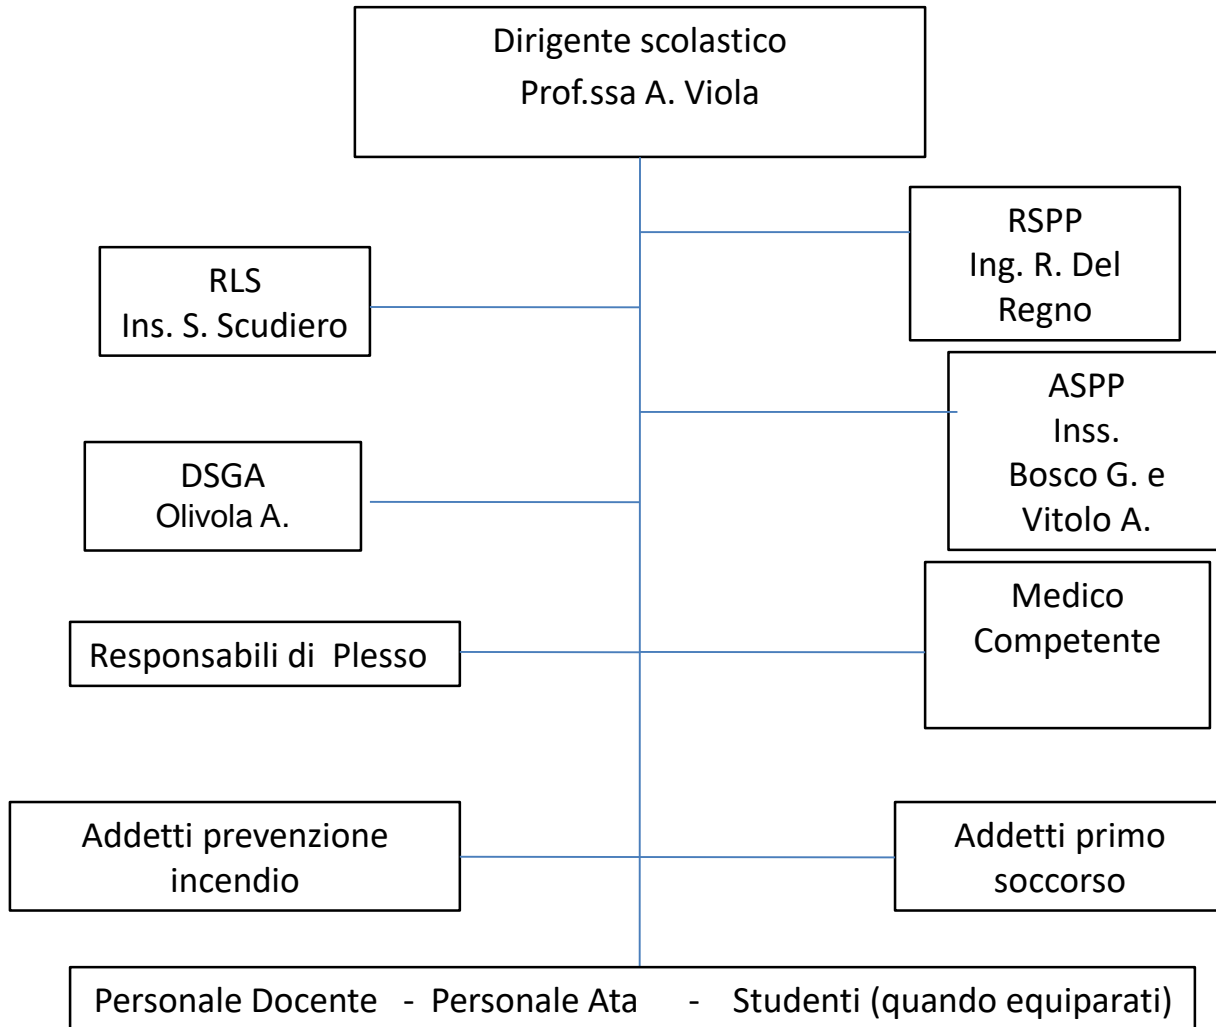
Dirigente scolastico
Prof.ssa A. Viola

RSPP
Ing. R. Del Regno

RLS
Ins. S. Scudiero

ASPP
Inss.
Bosco G. e Vitolo A.

DSGA
Olivola A.

Medico
Competente

Responsabili di Plesso

Addetti prevenzione incendio

Addetti primo soccorso

Personale Docente - Personale Ata - Studenti (quando equiparati)